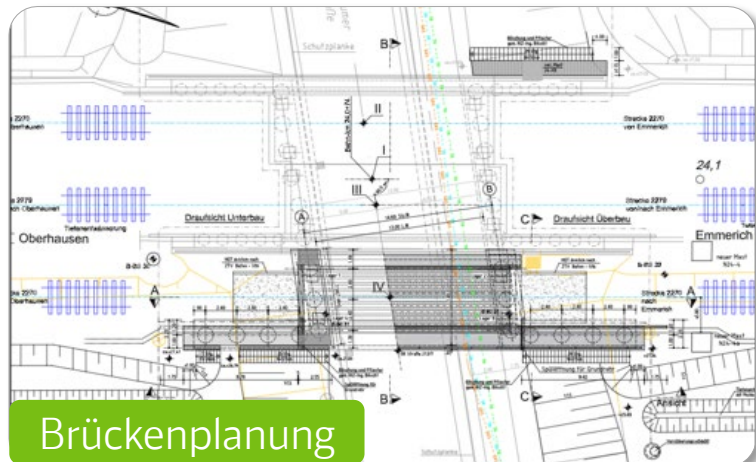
Schutzplanke

B

II

I

III

B

A

C

Draufsicht Unterbau

Draufsicht Überbau

Strecke 2270 von Emmerich

Strecke 2270 von/nach Emmerich

Oberhausen

Emmerich

24,1

A

IV

A

B

C

Ansicht

Brückenplanung